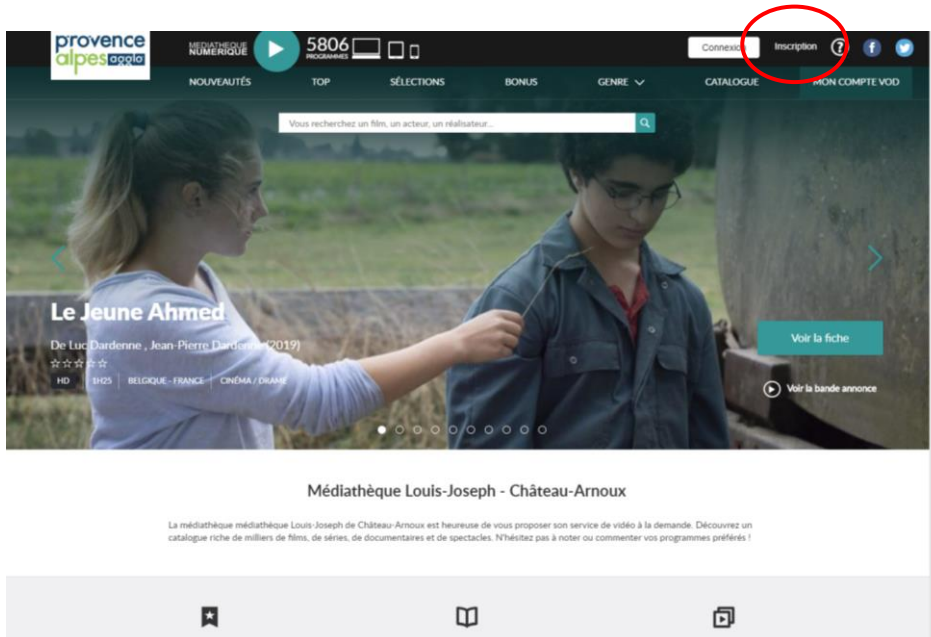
provence alpes agglo

MÉDIATHÈQUE NUMÉRIQUE 5806 PROGRAMMES

Connexion Inscription ?

NOUVEAUTÉS TOP SÉLECTIONS BONUS GENRE CATALOGUE MON COMPTE VOD

Vous recherchez un film, un acteur, un réalisateur...

Le Jeune Ahmed

De Luc Dardenne , Jean-Pierre Dardenne (2019)

☆☆☆☆☆

HD 1H25 BELGIQUE - FRANCE CINÉMA / DRAME

Voir la fiche

Voir la bande annonce

Médiathèque Louis-Joseph - Château-Arnoux

La médiathèque médiathèque Louis-Joseph de Château-Arnoux est heureuse de vous proposer son service de vidéo à la demande. Découvrez un catalogue riche de milliers de films, de séries, de documentaires et de spectacles. N'hésitez pas à noter ou commenter vos programmes préférés !